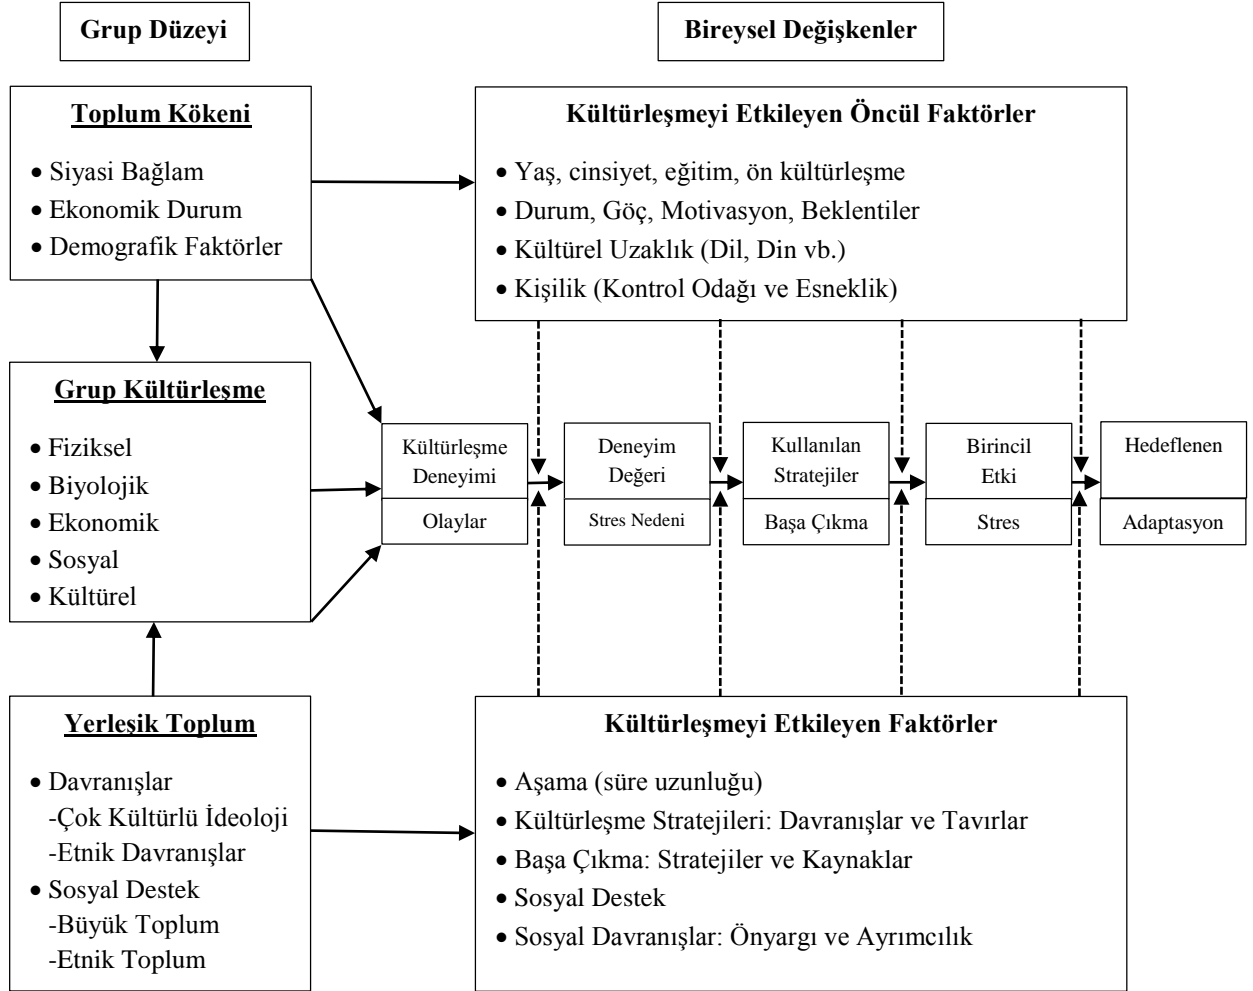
Grup Düzeyi

Bireysel Değişkenler

Toplum Kökeni
• Siyasi Bağlam
• Ekonomik Durum
• Demografik Faktörler

Kültürleşmeyi Etkileyen Öncül Faktörler
• Yaş, cinsiyet, eğitim, ön kültürleşme
• Durum, Göç, Motivasyon, Beklentiler
• Kültürel Uzaklık (Dil, Din vb.)
• Kişilik (Kontrol Odağı ve Esneklik)

Grup Kültürleşme
• Fiziksel
• Biyolojik
• Ekonomik
• Sosyal
• Kültürel

Kültürleşme Deneyimi
Olaylar

Deneyim Değeri
Stres Nedeni

Kullanılan Stratejiler
Başa Çıkma

Birincil Etki
Stres

Hedeflenen
Adaptasyon

Yerleşik Toplum
• Davranışlar
-Çok Kültürlü İdeoloji
-Etnik Davranışlar
• Sosyal Destek
-Büyük Toplum
-Etnik Toplum

Kültürleşmeyi Etkileyen Faktörler
• Aşama (süre uzunluğu)
• Kültürleşme Stratejileri: Davranışlar ve Tavırlar
• Başa Çıkma: Stratejiler ve Kaynaklar
• Sosyal Destek
• Sosyal Davranışlar: Önyargı ve Ayrımcılık